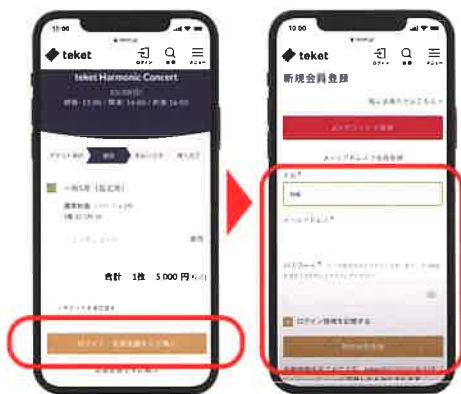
10:00

teket

ログイン

検索

メニュー

teket Harmonic Concert

開場: 13:00 / 開演: 14:00 / 終演: 16:00

一般S席（指定席）

合計 1枚 5,000 円

10:00

teket

ログイン

検索

メニュー

新規会員登録

メールアドレスで登録

お名前*

メールアドレス*

パスワード*

ログイン情報を記憶する